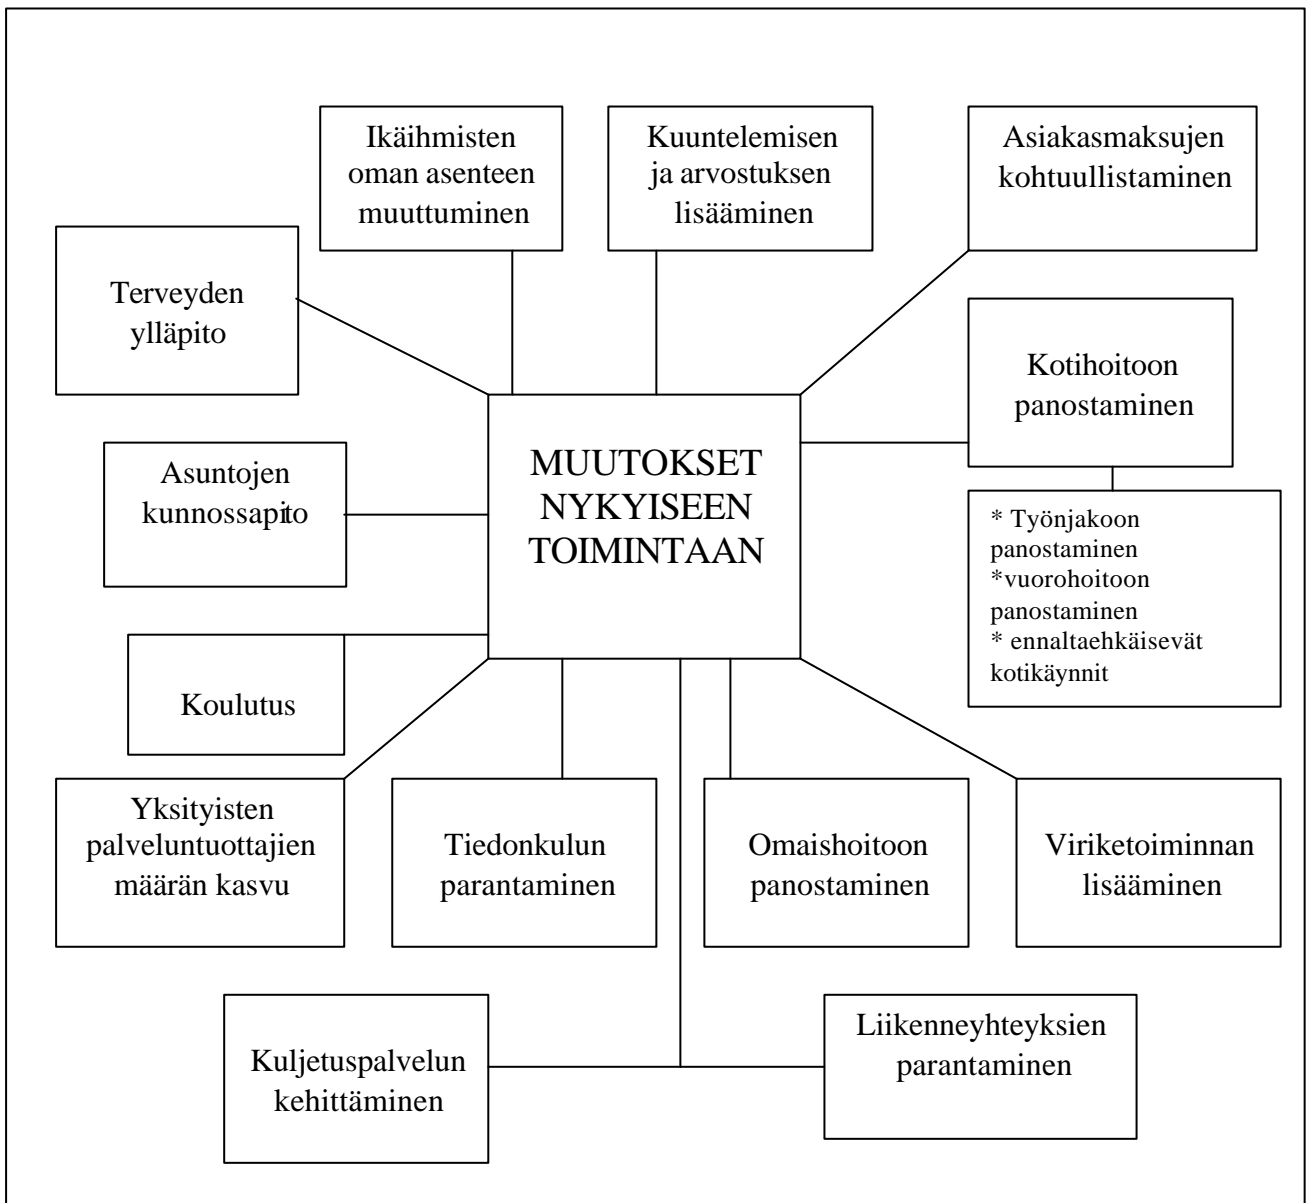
Ikäihmisten oman asenteen muuttuminen

Kuuntelemisen ja arvostuksen lisääminen

Asiakasmaksujen kohtuullistaminen

Terveyden ylläpito

Kotihoitoon panostaminen

MUUTOKSET NYKYISEEN TOIMINTAAN

Asuntojen kunnossapito

* Työnjakoon panostaminen
*vuorohoitoon panostaminen
* ennaltaehkäisevät kotikäynnit

Koulutus

Yksityisten palveluntuottajien määrän kasvu

Tiedonkulun parantaminen

Omaishoitoon panostaminen

Viriketoiminnan lisääminen

Kuljetuspalvelun kehittäminen

Liikenneyhteyksien parantaminen